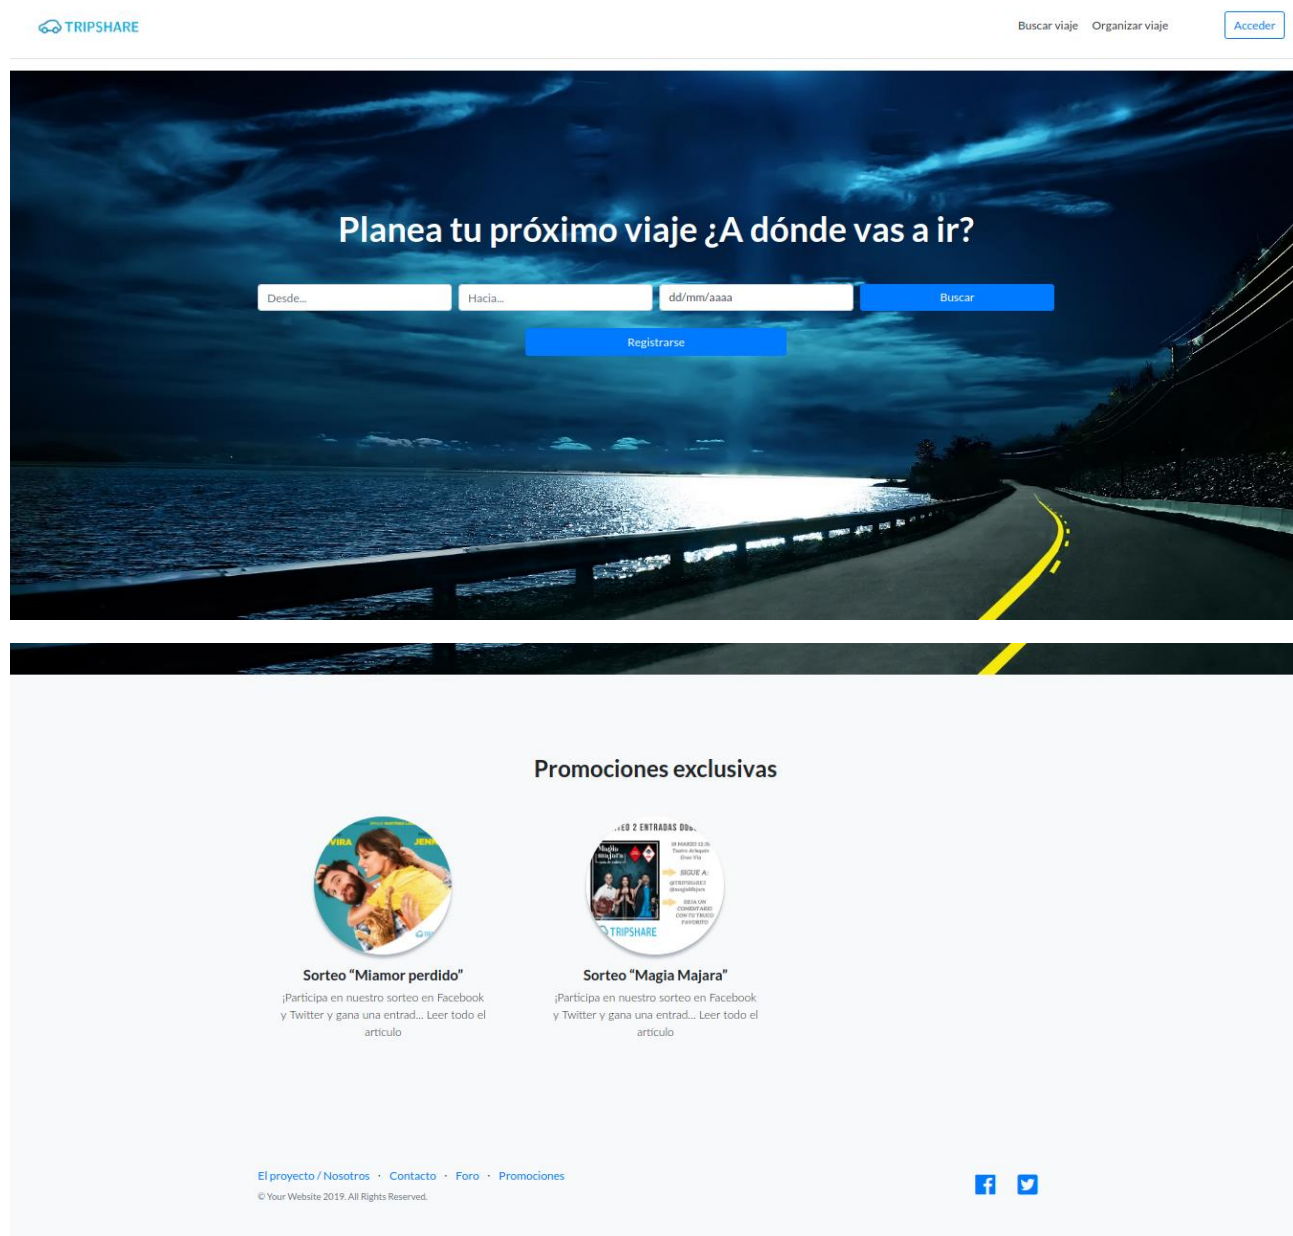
TRIPSHARE

Buscar viaje Organizar viaje Acceder

Planea tu próximo viaje ¿A dónde vas a ir?

Desde...
Hacia...
dd/mm/aaaa
Buscar

Registrarse

Promociones exclusivas

VIRA JEN

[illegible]EO 2 ENTRADAS DO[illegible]
SIGUE A:
TRIPSHARE

Sorteo "Miamor perdido"
¡Participa en nuestro sorteo en Facebook y Twitter y gana una entrad... Leer todo el artículo

Sorteo "Magia Majara"
¡Participa en nuestro sorteo en Facebook y Twitter y gana una entrad... Leer todo el artículo

El proyecto / Nosotros · Contacto · Foro · Promociones
© Your Website 2019. All Rights Reserved.